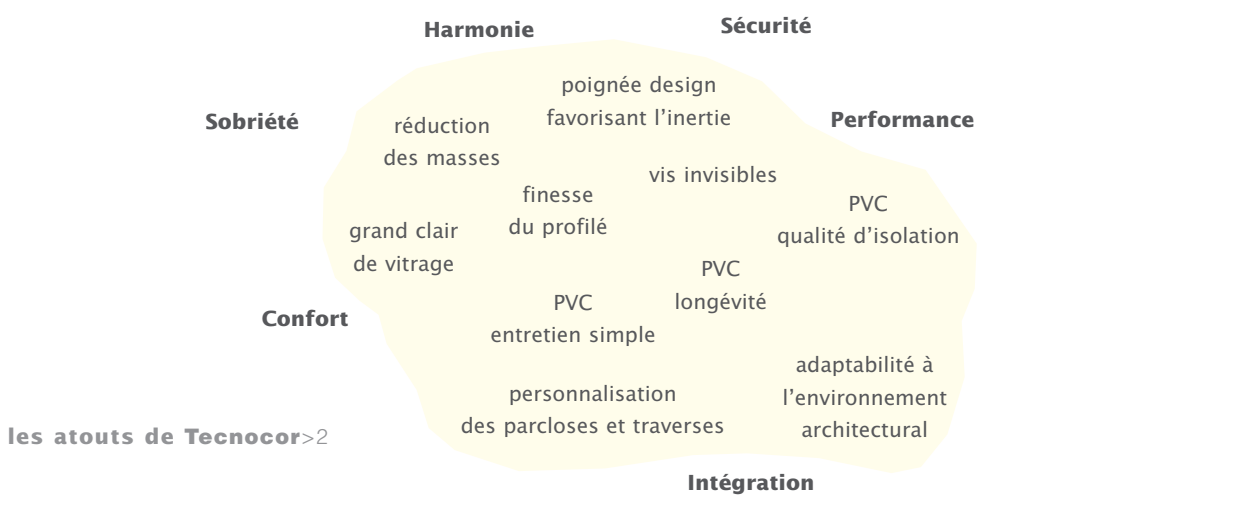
Harmonie

Sécurité

poignée design favorisant l'inertie

Sobriété

réduction des masses

Performance

vis invisibles

finesse du profilé

PVC qualité d'isolation

grand clair de vitrage

PVC longévité

PVC entretien simple

Confort

adaptabilité à l'environnement architectural

personnalisation des parcloses et traverses

les atouts de Tecnocor>2

Intégration